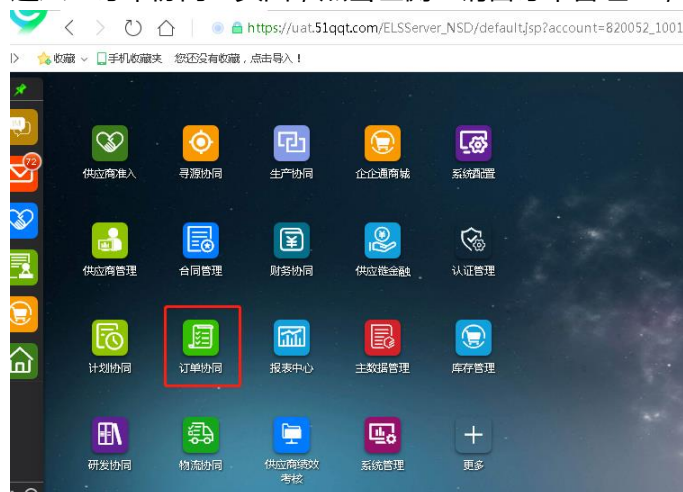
https://uat.51qqt.com/ELSServer_NSD/default.jsp?account=820052_1001

收藏 手机收藏夹 您还没有收藏，点击导入！

72

供应商准入 寻源协同 生产协同 企企通商城 系统配置

供应商管理 合同管理 财务协同 供应链金融 认证管理

计划协同 订单协同 报表中心 主数据管理 库存管理

研发协同 物流协同 供应商绩效考核 系统管理 更多